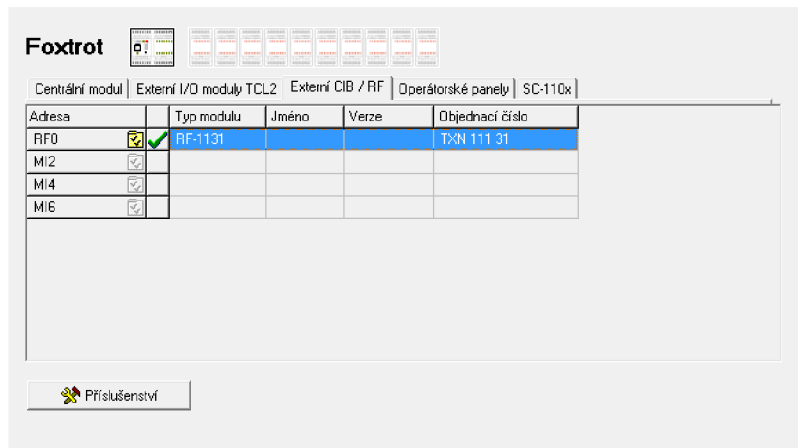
Foxtrot

Centrální modul | Externí I/O moduly TCL2 | Externí CIB / RF | Operátorské panely | SC-110x

| Adresa | | Typ modulu | Jméno | Verze | Objednací číslo |
|---|---|---|---|---|---|
| RF0 | | RF-1131 | | | TXN 111 31 |
| MI2 | | | | | |
| MI4 | | | | | |
| MI6 | | | | | |

Příslušenství